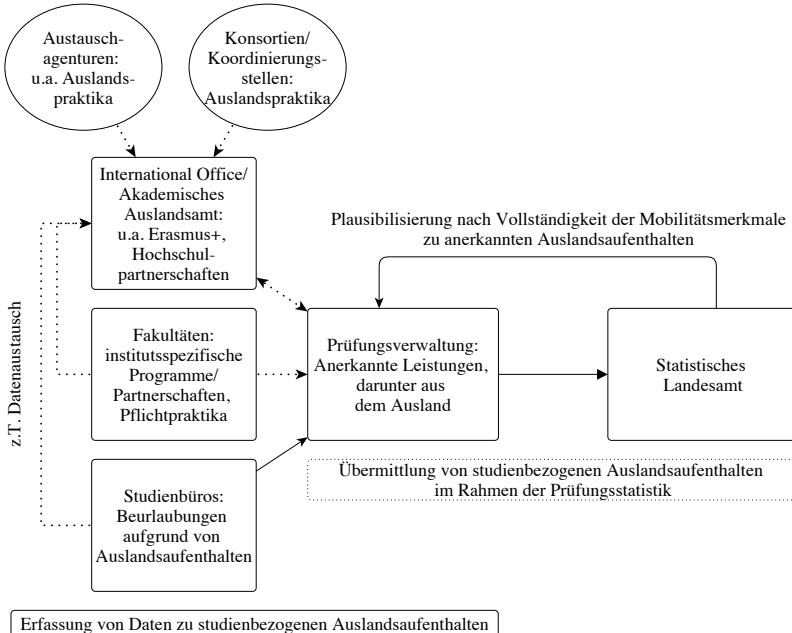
Austauschagenturen: u.a. Auslandspraktika

Konsortien/ Koordinierungsstellen: Auslandspraktika

International Office/ Akademisches Auslandsamt: u.a. Erasmus+, Hochschulpartnerschaften

Plausibilisierung nach Vollständigkeit der Mobilitätsmerkmale zu anerkannten Auslandsaufenthalten

z.T. Datenaustausch

Fakultäten: institutsspezifische Programme/ Partnerschaften, Pflichtpraktika

Prüfungsverwaltung: Anerkannte Leistungen, darunter aus dem Ausland

Statistisches Landesamt

Übermittlung von studienbezogenen Auslandsaufenthalten im Rahmen der Prüfungsstatistik

Studienbüros: Beurlaubungen aufgrund von Auslandsaufenthalten

Erfassung von Daten zu studienbezogenen Auslandsaufenthalten